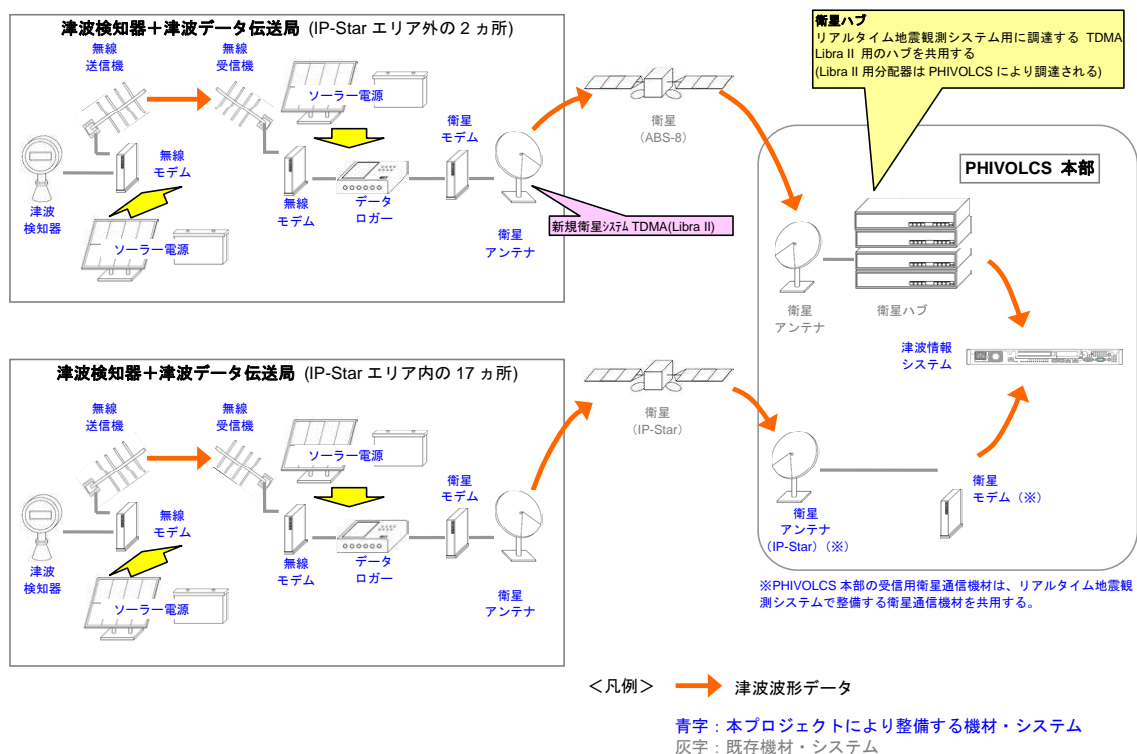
津波検知器＋津波データ伝送局 (IP-Star エリア外の 2 ヵ所)

無線
送信機

無線
受信機

ソーラー電源

無線
モデム

津波
検知器

ソーラー電源

無線
モデム

データ
ロガー

衛星
モデム

衛星
アンテナ

新規衛星ｼｽﾃﾑ TDMA(Libra II)

衛星
(ABS-8)

衛星ハブ
リアルタイム地震観測システム用に調達する TDMA Libra II 用のハブを共用する
(Libra II 用分配器は PHIVOLCS により調達される)

PHIVOLCS 本部

衛星
アンテナ

衛星ハブ

津波情報
システム

津波検知器＋津波データ伝送局 (IP-Star エリア内の 17 ヵ所)

無線
送信機

無線
受信機

ソーラー電源

無線
モデム

津波
検知器

ソーラー電源

無線
モデム

データ
ロガー

衛星
モデム

衛星
アンテナ

衛星
(IP-Star)

衛星
アンテナ
(IP-Star)（※）

衛星
モデム（※）

※PHIVOLCS 本部の受信用衛星通信機材は、リアルタイム地震観測システムで整備する衛星通信機材を共用する。

＜凡例＞ 津波波形データ

青字：本プロジェクトにより整備する機材・システム
灰字：既存機材・システム